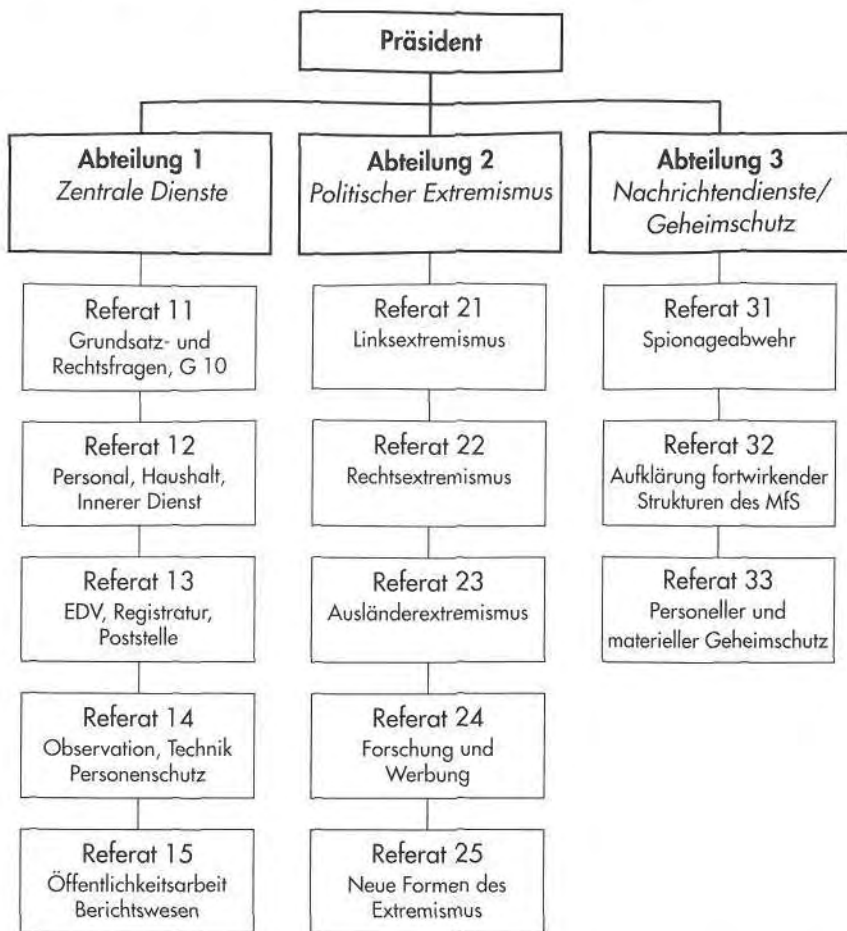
Präsident

Abteilung 1
Zentrale Dienste

Referat 11
Grundsatz- und Rechtsfragen, G 10

Referat 12
Personal, Haushalt, Innerer Dienst

Referat 13
EDV, Registratur, Poststelle

Referat 14
Observation, Technik Personenschutz

Referat 15
Öffentlichkeitsarbeit Berichtswesen

Abteilung 2
Politischer Extremismus

Referat 21
Linksextremismus

Referat 22
Rechtsextremismus

Referat 23
Ausländerextremismus

Referat 24
Forschung und Werbung

Referat 25
Neue Formen des Extremismus

Abteilung 3
Nachrichtendienste/ Geheimschutz

Referat 31
Spionageabwehr

Referat 32
Aufklärung fortwirkender Strukturen des MfS

Referat 33
Personeller und materieller Geheimschutz